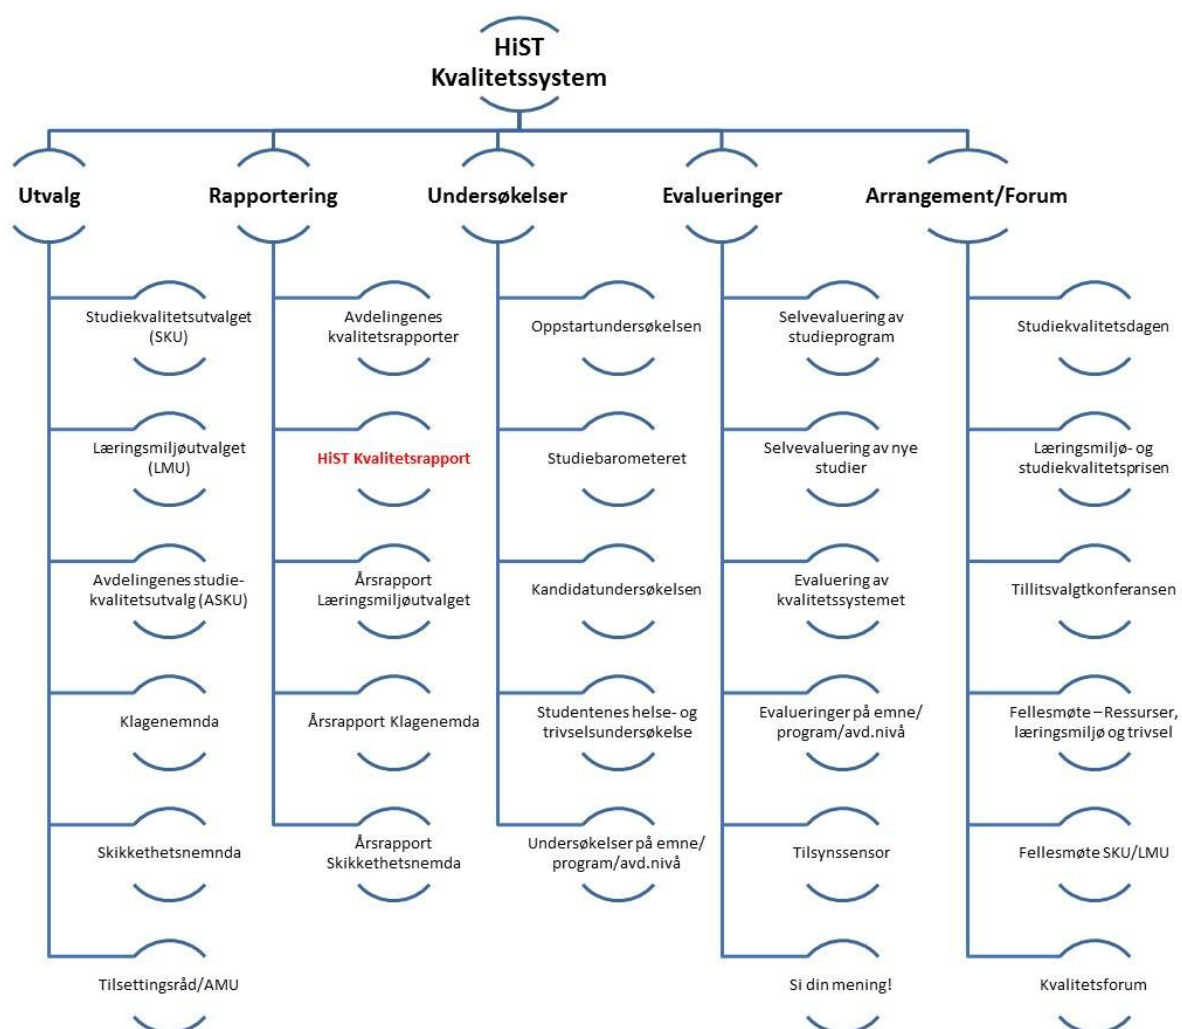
HiST
Kvalitetssystem

Utvalg

Studiekvalitetsutvalget (SKU)

Læringsmiljøutvalget (LMU)

Avdelingenes studiekvalitetsutvalg (ASKU)

Klagenemnda

Skikkethetsnemnda

Tilsettingsråd/AMU

Rapportering

Avdelingenes kvalitetsrapporter

HiST Kvalitetsrapport

Årsrapport Læringsmiljøutvalget

Årsrapport Klagenemda

Årsrapport Skikkethetsnemda

Undersøkelser

Oppstartundersøkelsen

Studiebarometeret

Kandidatundersøkelsen

Studentenes helse- og trivselsundersøkelse

Undersøkelser på emne/ program/avd.nivå

Evalueringer

Selvevaluering av studieprogram

Selvevaluering av nye studier

Evaluering av kvalitetssystemet

Evalueringer på emne/ program/avd.nivå

Tilsynssensor

Si din mening!

Arrangement/Forum

Studiekvalitetsdagen

Læringsmiljø- og studiekvalitetsprisen

Tillitsvalgtkonferansen

Fellesmøte – Ressurser, læringsmiljø og trivsel

Fellesmøte SKU/LMU

Kvalitetsforum